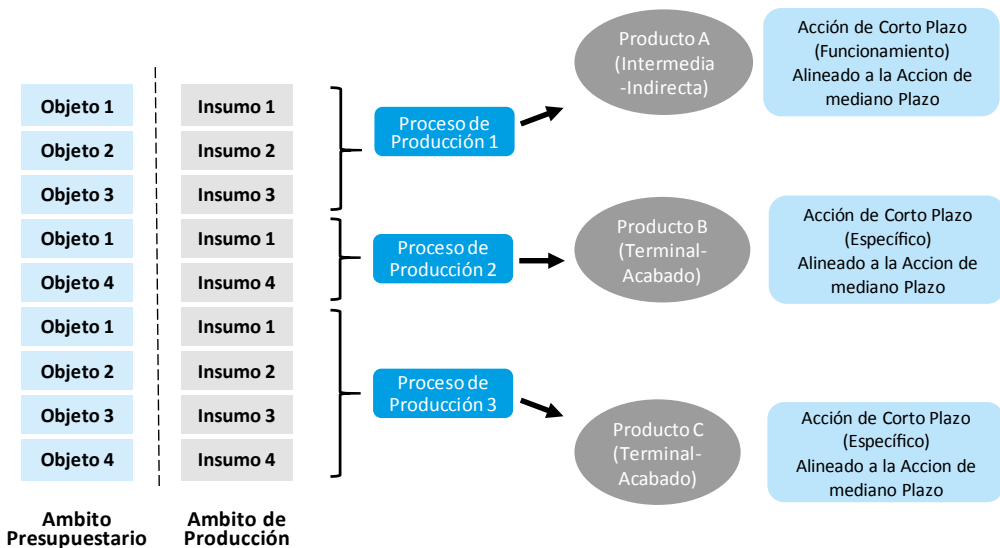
Objeto 1
Objeto 2
Objeto 3
Objeto 1
Objeto 4
Objeto 1
Objeto 2
Objeto 3
Objeto 4

Ambito Presupuestario

Insumo 1
Insumo 2
Insumo 3
Insumo 1
Insumo 4
Insumo 1
Insumo 2
Insumo 3
Insumo 4

Ambito de Producción

Proceso de Producción 1

Producto A (Intermedia -Indirecta)

Acción de Corto Plazo (Funcionamiento) Alineado a la Accion de mediano Plazo

Proceso de Producción 2

Producto B (Terminal-Acabado)

Acción de Corto Plazo (Específico) Alineado a la Accion de mediano Plazo

Proceso de Producción 3

Producto C (Terminal-Acabado)

Acción de Corto Plazo (Específico) Alineado a la Accion de mediano Plazo